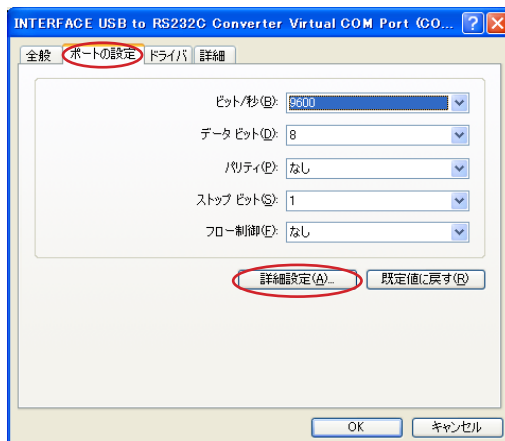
INTERFACE USB to RS232C Converter Virtual COM Port (CO... ? X

全般 ポートの設定 ドライバ 詳細

ビット/秒(B): 9600

データ ビット(D): 8

パリティ(P): なし

ストップ ビット(S): 1

フロー制御(F): なし

詳細設定(A)... 既定値に戻す(R)

OK キャンセル